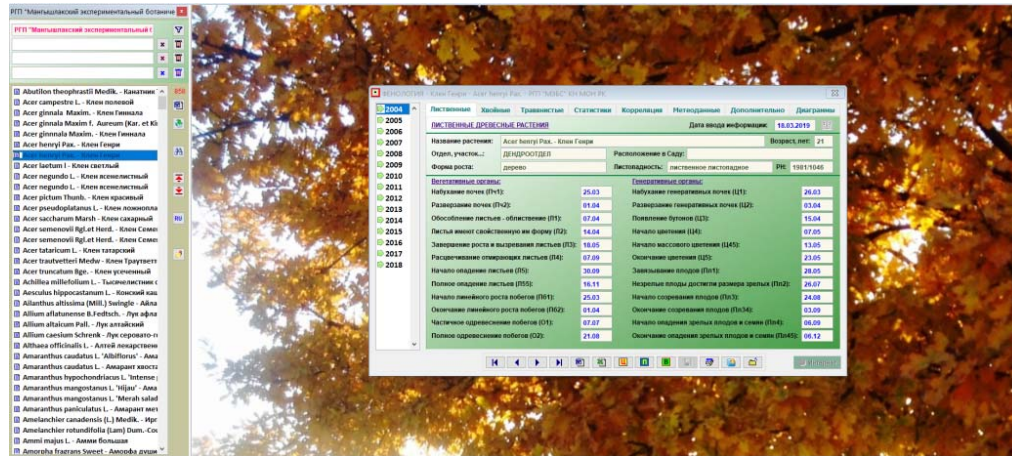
РГП "Мангышлакский экспериментальный ботаниче

РГП "Мангышлакский экспериментальный б

Abutilon theophrasti Medik. - Канатник
Acer campestre L. - Клен полевой
Acer ginnala Maxim f. Aureum (Kar. et Ki
Acer ginnala Maxim. - Клен Гиннала
Acer ginnala Maxim. - Клен Гиннала
Acer henryi Pax. - Клен Генри
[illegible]
Acer laetum I - Клен светлый
Acer negundo L. - Клен ясенелистный
Acer negundo L. - Клен ясенелистный
Acer pictum Thunb. - Клен красивый
Acer pseudoplatanus L. - Клен ложнопла
Acer saccharum Marsh - Клен сахарный
Acer semenovii Rgl.et Herd. - Клен Семе
Acer semenovii Rgl.et Herd. - Клен Семе
Acer tataricum L. - Клен татарский
Acer trautvetteri Medw - Клен Траутвет
Acer truncatum Bge. - Клен усеченный
Achillea millefolium L. - Тысячелистник
Aesculus hippocastanum L. - Конский ка
Ailanthus altissima (Mill.) Swingle - Айла
Allium aflatunense B.Fedtsch. - Лук афла
Allium altaicum Pall. - Лук алтайский
Allium caesium Schrenk - Лук серовато-
Althaea officinalis L. - Алтей лекарствен
Amaranthus caudatus L. 'Albiflorus' - Ама
Amaranthus caudatus L. - Амарант хвоста
Amaranthus hypochondriacus L. 'Intense
Amaranthus mangostanus L. 'Hijau' - Ама
Amaranthus mangostanus L. 'Merah salad
Amaranthus paniculatus L. - Амарант мет
Amelanchier canadensis (L.) Medik. - Ирг
Amelanchier rotundifolia (Lam) Dum.-Co
Ammi majus L. - Амми большая
Amorpha fragrans Sweet - Аморфа души

RU

ФЕНОЛОГИЯ - Клен Генри - Acer henryi Pax. - РГП "МЭБС" КН МОН РК

2004
2005
2006
2007
2008
2009
2010
2011
2012
2013
2014
2015
2016
2017
2018

Лиственные | Хвойные | Травянистые | Статистики | Корреляция | Метеоданные | Дополнительно | Диаграммы

ЛИСТВЕННЫЕ ДРЕВЕСНЫЕ РАСТЕНИЯ

Дата ввода информации: 18.03.2019

Название растения: Acer henryi Pax. - Клен Генри
Возраст, лет: 21
Отдел, участок...: ДЕНДРОСТДЕЛ
Расположение в Саду:
Форма роста: дерево
Листопадность: листвинное листопадное
РН: 1981/1046

Вегетативные органы:
Набухание почек (Пч1): 25.03
Разверзание почек (Пч2): 01.04
Обособление листьев - облиствение (Л1): 07.04
Листья имеют свойственную им форму (Л2): 14.04
Завершение роста и вызревания листьев (Л3): 18.05
Расцвечивание отмирающих листьев (Л4): 07.09
Начало опадения листьев (Л5): 30.09
Полное опадение листьев (Л55): 16.11
Начало линейного роста побегов (Пб1): 25.03
Окончание линейного роста побегов (Пб2): 01.04
Частичное одревеснение побегов (О1): 07.07
Полное одревеснение побегов (О2): 21.08

Генеративные органы:
Набухание генеративных почек (Ц1): 26.03
Разверзание генеративных почек (Ц2): 03.04
Появление бутонов (Ц3): 15.04
Начало цветения (Ц4): 07.05
Начало массового цветения (Ц45): 13.05
Окончание цветения (Ц5): 23.05
Завязывание плодов (Пл1): 28.05
Незрелые плоды достигли размера зрелых (Пл2): 26.07
Начало созревания плодов (Пл3): 24.08
Окончание созревания плодов (Пл34): 03.09
Начало опадения зрелых плодов и семян (Пл4): 06.09
Окончание опадения зрелых плодов и семян (Пл45): 06.12